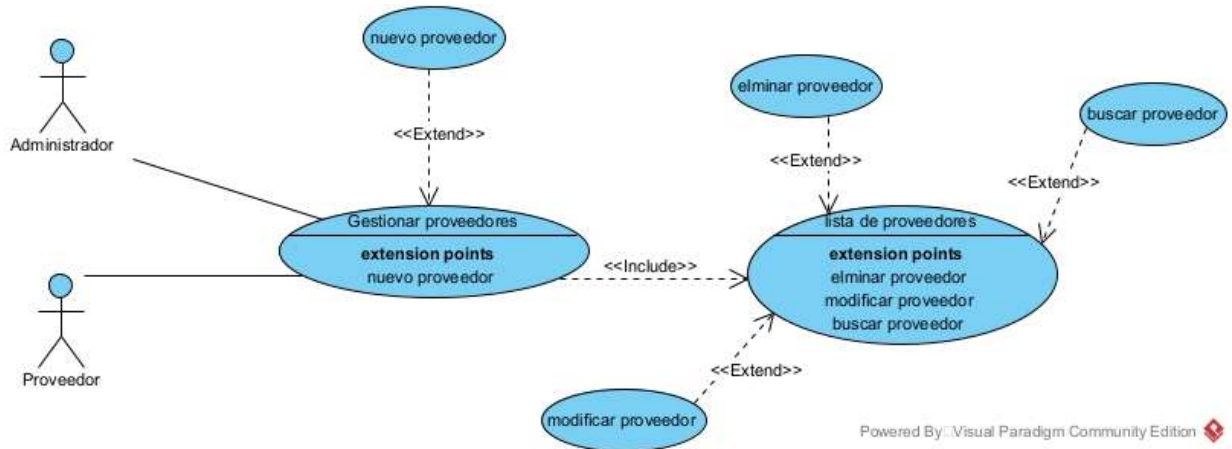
nuevo proveedor

Administrador

<<Extend>>

Gestionar proveedores

extension points
nuevo proveedor

Proveedor

elminar proveedor

<<Extend>>

buscar proveedor

<<Extend>>

lista de proveedores

extension points
elminar proveedor
modificar proveedor
buscar proveedor

<<Include>>

<<Extend>>

modificar proveedor

Powered By:□Visual Paradigm Community Edition